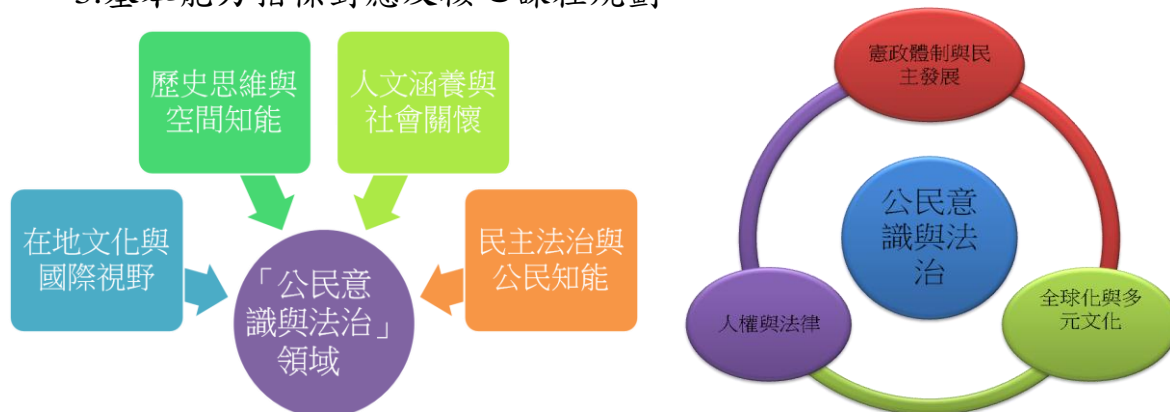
3.基本能力指標對應及核心課程規劃

歷史思維與空間知能

人文涵養與社會關懷

在地文化與國際視野

民主法治與公民知能

「公民意識與法治」領域

憲政體制與民主發展

公民意識與法治

人權與法律

全球化與多元文化